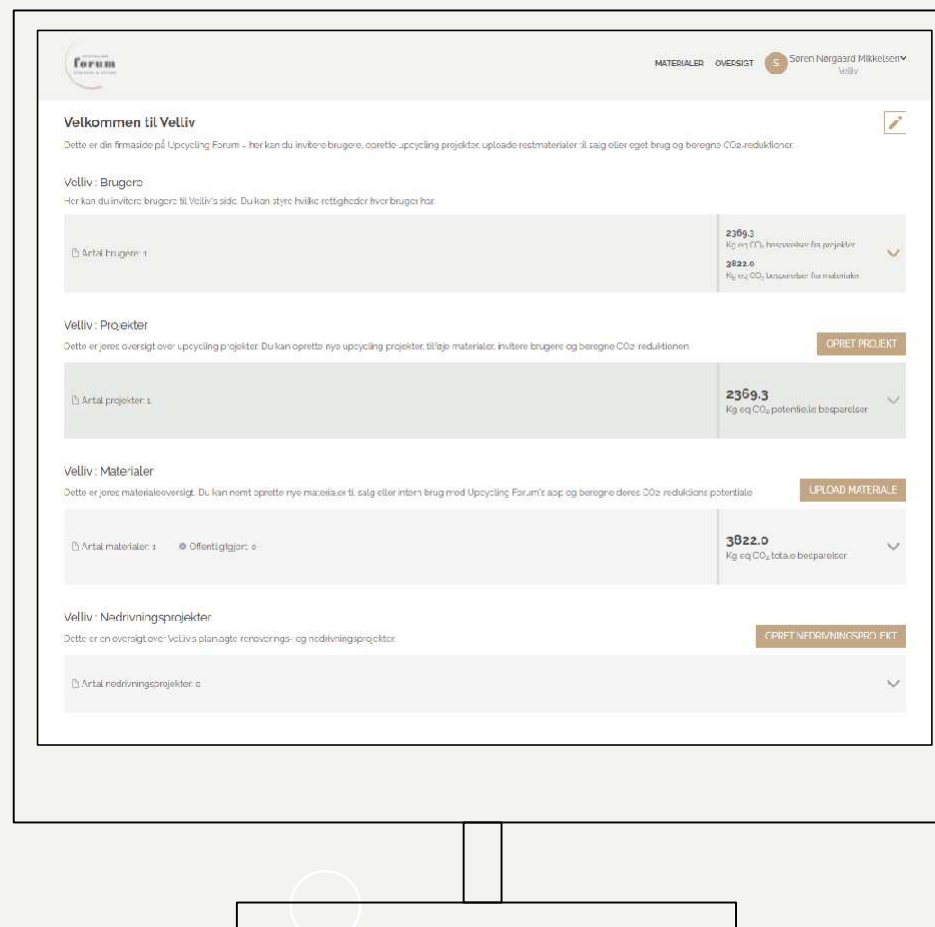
forum

MATERIALER OVERSIGT S Søren Nørgaard Mikkelsen Velliv

Velkommen til Velliv

Dette er din firmaside på Upcycling Forum – her kan du invitere brugere, oprette upcycling projekter, uploade restmaterialer til salg eller eget brug og beregne CO2-reduktioner.

Velliv : Brugere

Her kan du invitere brugere til Velliv's side. Du kan styre hvilke rettigheder hver bruger har.

Antal brugere: 1

2369.3
Kg eq $CO_2$ besparelser fra projekter

3822.0
Kg eq $CO_2$ besparelser fra materialer

Velliv : Projekter

Dette er jeres oversigt over upcycling projekter. Du kan oprette nye upcycling projekter, tilføje materialer, invitere brugere og beregne CO2-reduktionen.

OPRET PROJEKT

Antal projekter: 1

2369.3
Kg eq $CO_2$ potentielle besparelser

Velliv : Materialer

Dette er jeres materialeoversigt. Du kan nemt oprette nye materialer til salg eller intern brug med Upcycling Forum's app og beregne deres CO2-reduktions potentiale

UPLOAD MATERIALE

Antal materialer: 1 Offentliggjort: 0

3822.0
Kg eq $CO_2$ totale besparelser

Velliv : Nedrivningsprojekter

Dette er en oversigt over Velliv's planlagte renoverings- og nedrivningsprojekter.

OPRET NEDRIVNINGSPROJEKT

Antal nedrivningsprojekter: 0